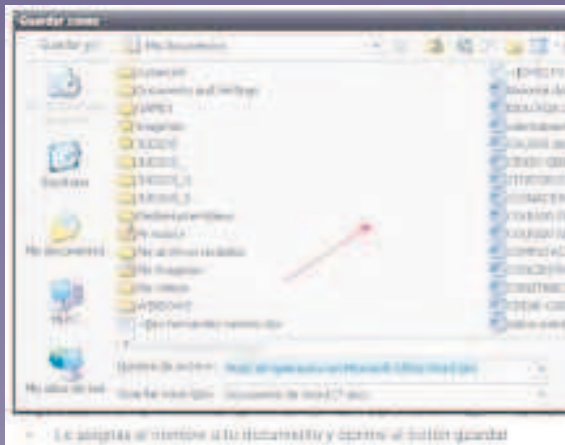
Guardar como

Guardar en: Mis documentos

Escritorio

Mis documentos

Mi PC

Mis sitios de red

Nombre de archivo:

Guardar como tipo: Documento de Word (*.doc)

Le asignas el nombre a tu documento y oprime el botón guardar